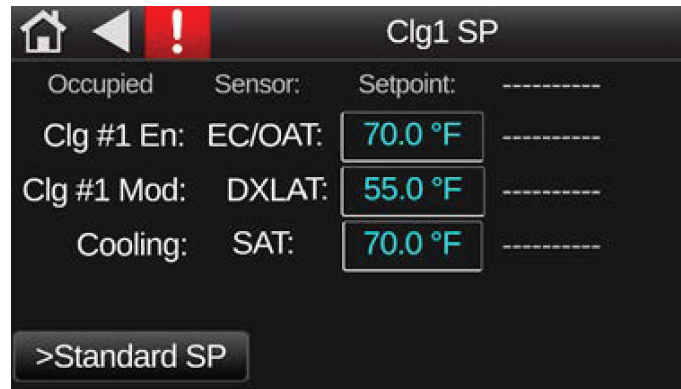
!

Clg1 SP

| Occupied | Sensor: | Setpoint: | ---------- |
|---|---|---|---|
| Clg #1 En: | EC/OAT: | 70.0 °F | ---------- |
| Clg #1 Mod: | DXLAT: | 55.0 °F | ---------- |
| Cooling: | SAT: | 70.0 °F | ---------- |

>Standard SP